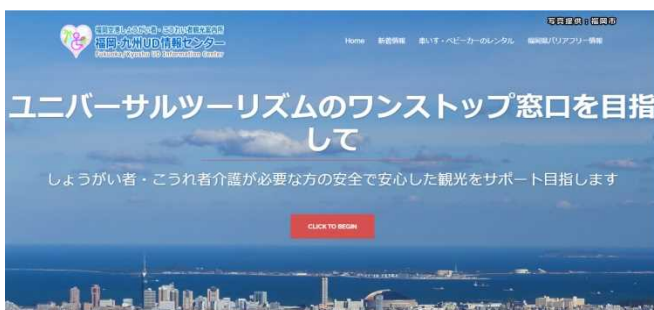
福岡空港しょうがい者・こうれい者観光案内所
福岡・九州UD情報センター
Fukuoka/Kyushu UD Information Center

写真提供：福岡市

Home　新着情報　車いす・ベビーカーのレンタル　福岡県バリアフリー情報

ユニバーサルツーリズムのワンストップ窓口を目指して

しょうがい者・こうれい者介護が必要な方の安全で安心した観光をサポート目指します

CLICK TO BEGIN